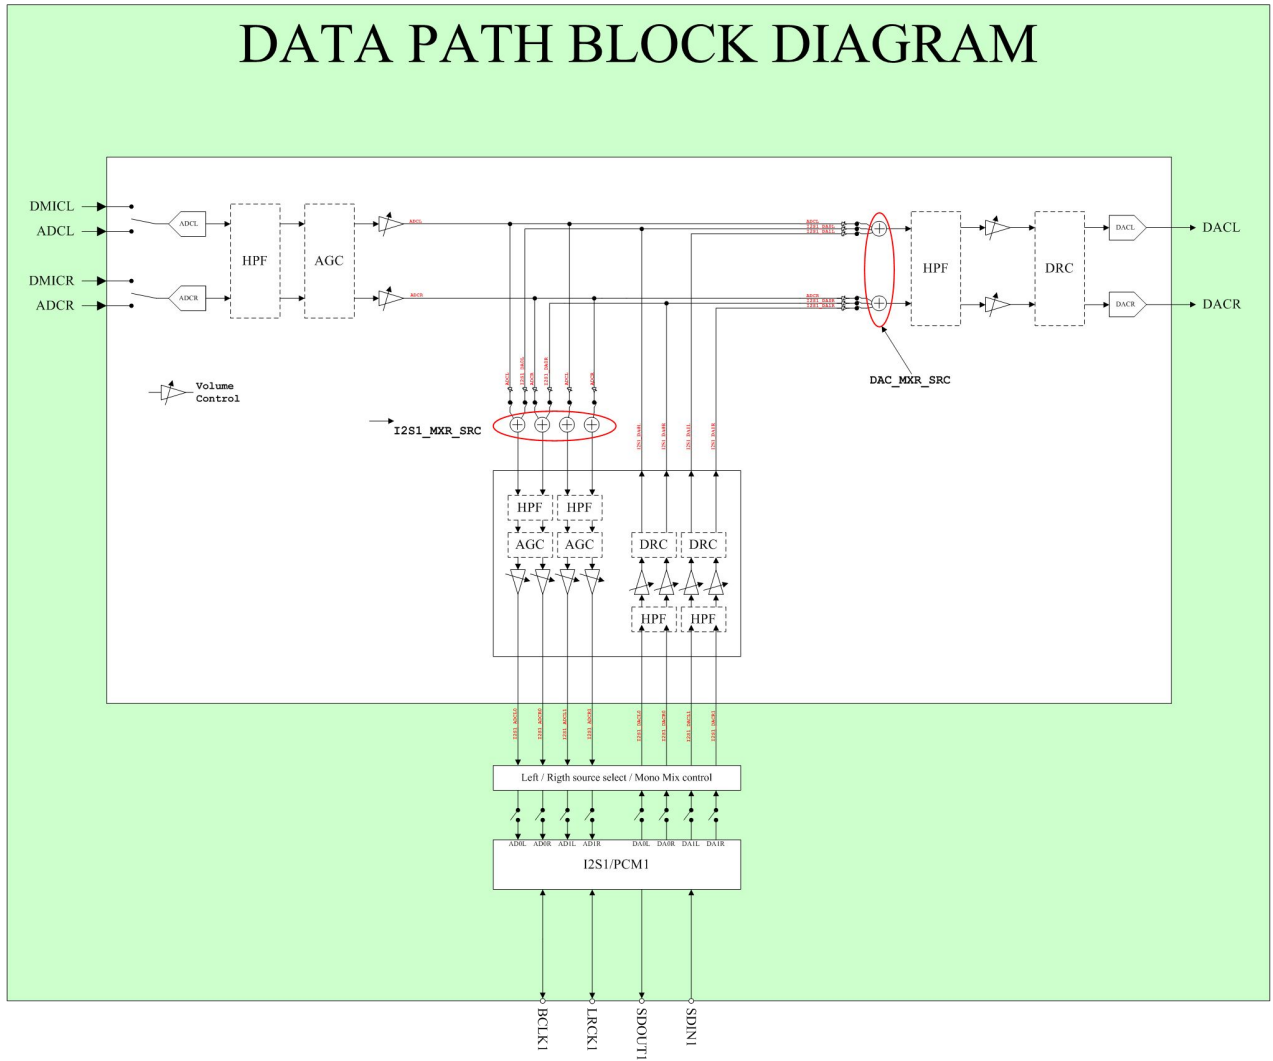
DATA PATH BLOCK DIAGRAM

DMICL
ADCL
DMICR
ADCR

ADCL
ADCR
HPF
AGC
ADCL
ADCR

ADCL
I2S1 DA0L
I2S1 DA1L
ADCR
I2S1 DA0R
I2S1 DA1R

HPF
DRC
DACL
DACR
DACL
DACR

DAC_MXR_SRC

Volume
Control

I2S1_MXR_SRC

ADCL
I2S1 DA0L
ADCR
I2S1 DA0R
ADCL
ADCR

I2S1 DA0L
I2S1 DA0R
I2S1 DA1L
I2S1 DA1R

HPF
HPF
AGC
AGC
DRC
DRC
HPF
HPF

I2S1 ADC0L
I2S1 ADC0R
I2S1 ADC1L
I2S1 ADC1R
I2S1 DAC0L
I2S1 DAC0R
I2S1 DAC1L
I2S1 DAC1R

Left / Rigth source select / Mono Mix control

AD0L
AD0R
AD1L
AD1R
DA0L
DA0R
DA1L
DA1R
I2S1/PCM1

BCLK1
LRCK1
SDOUT1
SDIN1